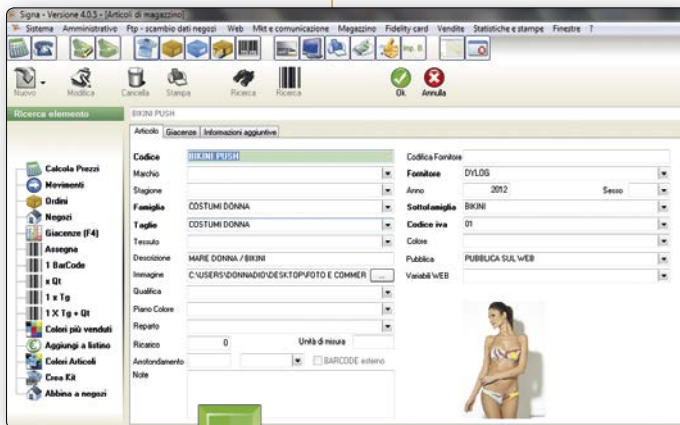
Signa - Versione 4.0.5 - [Articoli di magazzino]

Sistema Amministrativo Ftp - scambio dati negozi Web Mkt e comunicazione Magazzino Fidelity card Vendite Statistiche e stampe Finestre ?

Imp. B

Nuovo Modifica Cancella Stampa Ricerca Ricerca Ok Annulla

Ricerca elemento

BIKINI PUSH

Articolo Giacenze Informazioni aggiuntive

Calcola Prezzi
Movimenti
Ordini
Negozi
Giacenze (F4)
Assegna
1 BarCode
x Qt
1 x Tg
1 X Tg + Qt
Colori più venduti
Aggiungi a listino
Colori Articoli
Crea Kit
Abbina a negozi

Codice BIKINI PUSH
Marchio
Stagione
Famiglia COSTUMI DONNA
Taglie COSTUMI DONNA
Tessuto
Descrizione MARE DONNA / BIKINI
Immagine C:\USERS\DONNADIO\DESKTOP\FOTO E COMMER ...
Qualifica
Piano Colore
Reparto
Ricarico 0 Unità di misura
Arrotondamento BARCODE esterno
Note

Codifica Fornitore
Fornitore DYLOG
Anno 2012 Sesso
Sottofamiglia BIKINI
Codice iva 01
Colore
Pubblica PUBBLICA SUL WEB
Variabili WEB